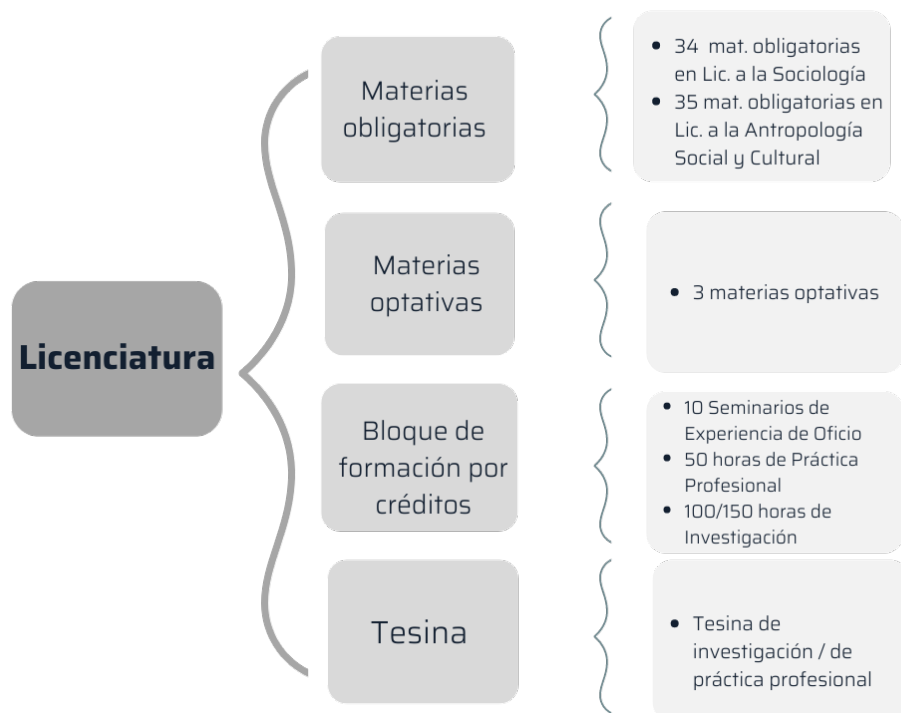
Licenciatura

Materias obligatorias

• 34 mat. obligatorias en Lic. a la Sociología
• 35 mat. obligatorias en Lic. a la Antropología Social y Cultural

Materias optativas

• 3 materias optativas

Bloque de formación por créditos

• 10 Seminarios de Experiencia de Oficio
• 50 horas de Práctica Profesional
• 100/150 horas de Investigación

Tesina

• Tesina de investigación / de práctica profesional